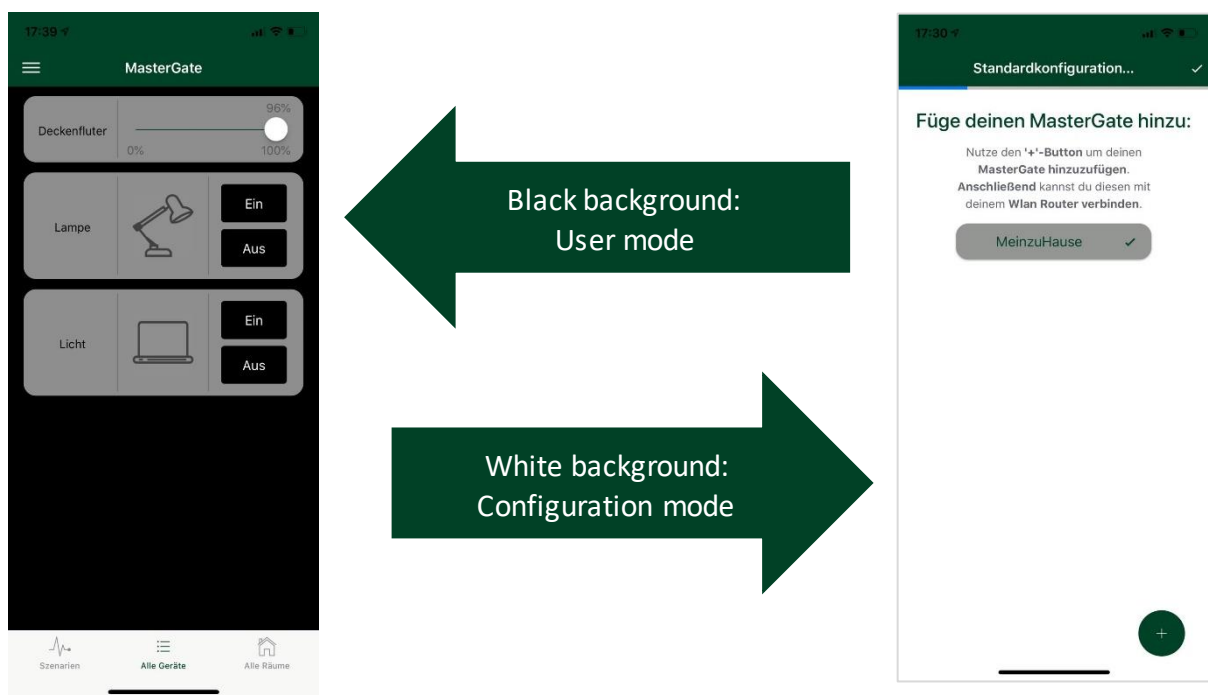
17:39

MasterGate

Deckenfluter

96%

0%

100%

Lampe

Ein

Aus

Licht

Ein

Aus

Szenarien

Alle Geräte

Alle Räume

Black background:
User mode

White background:
Configuration mode

17:30

Standardkonfiguration...

Füge deinen MasterGate hinzu:

Nutze den '+'-Button um deinen MasterGate hinzuzufügen. Anschließend kannst du diesen mit deinem Wlan Router verbinden.

MeinzuHause

+